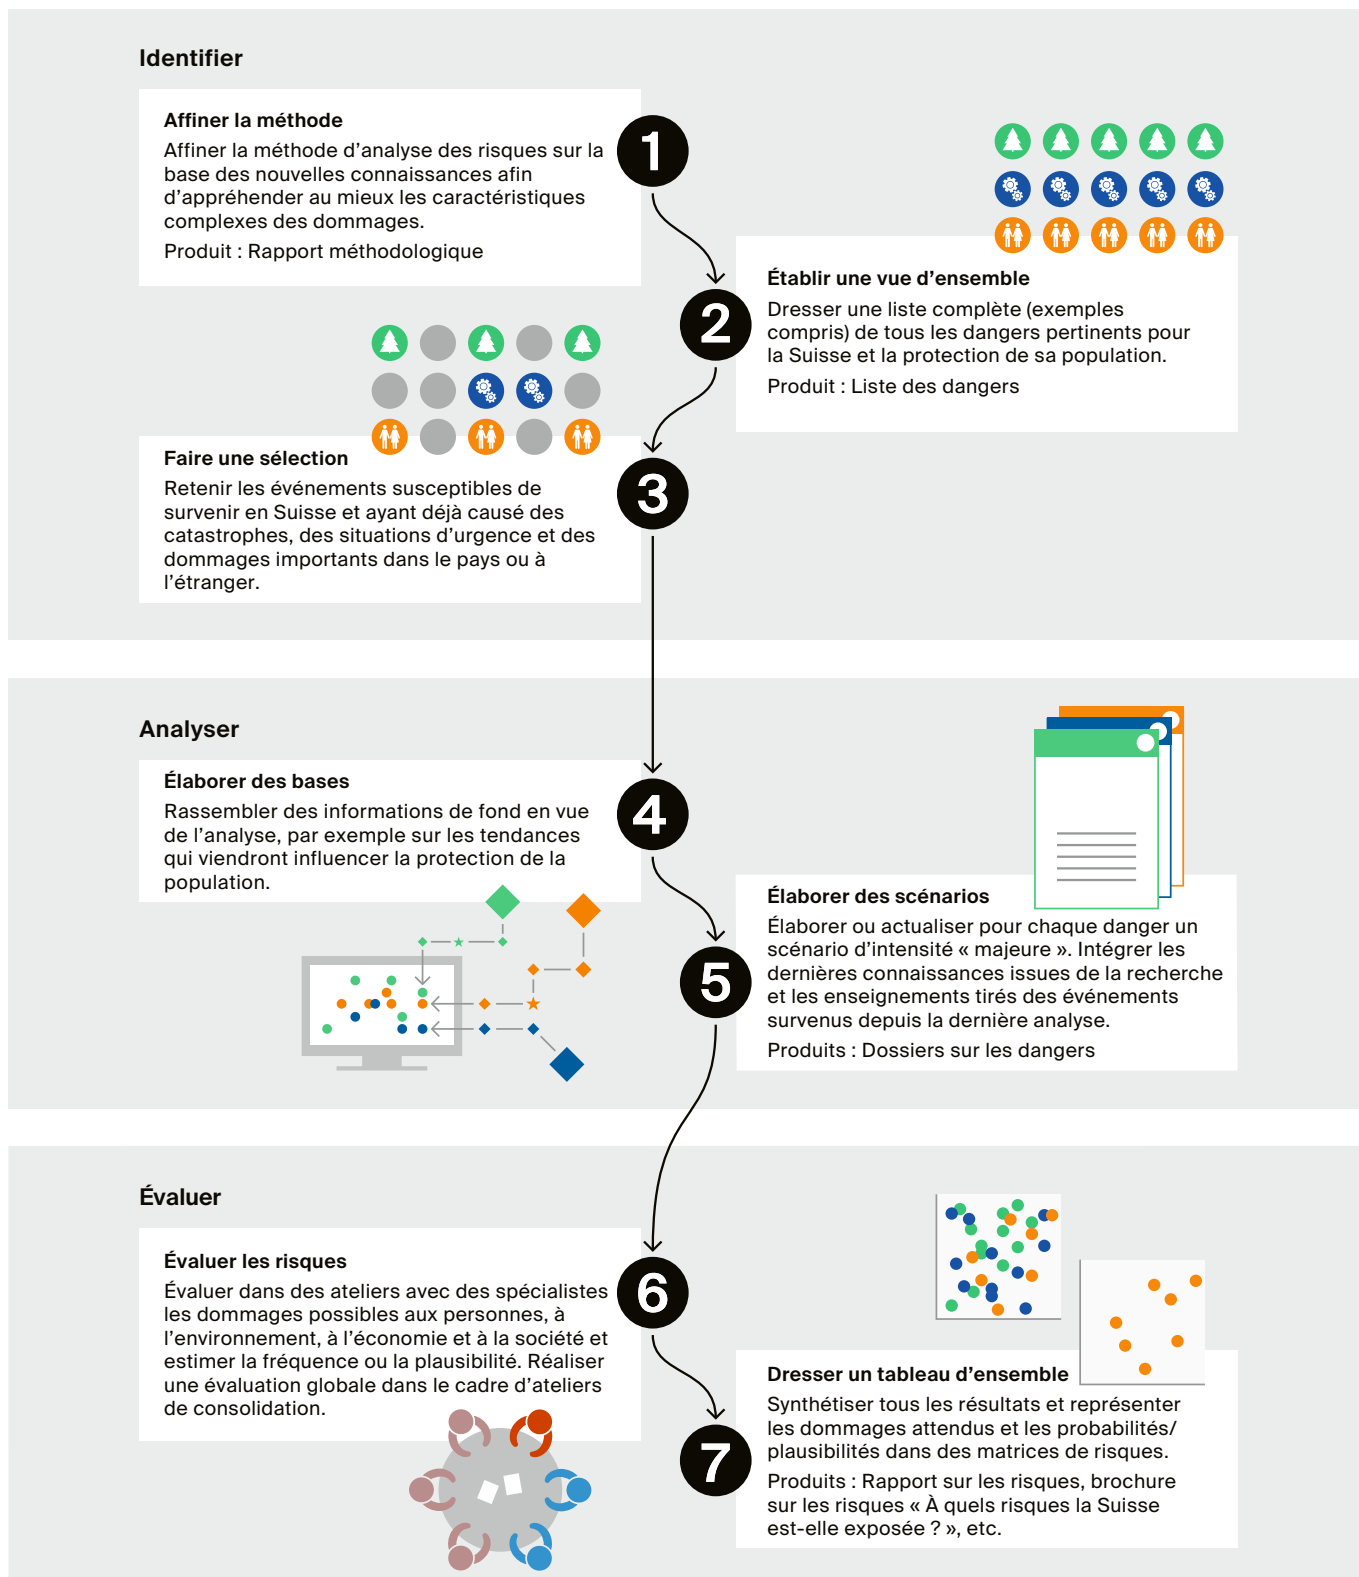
Identifier

Affiner la méthode
Affiner la méthode d'analyse des risques sur la base des nouvelles connaissances afin d'appréhender au mieux les caractéristiques complexes des dommages.
Produit : Rapport méthodologique

1

Établir une vue d'ensemble
Dresser une liste complète (exemples compris) de tous les dangers pertinents pour la Suisse et la protection de sa population.
Produit : Liste des dangers

2

Faire une sélection
Retenir les événements susceptibles de survenir en Suisse et ayant déjà causé des catastrophes, des situations d'urgence et des dommages importants dans le pays ou à l'étranger.

3

Analyser

Élaborer des bases
Rassembler des informations de fond en vue de l'analyse, par exemple sur les tendances qui viendront influencer la protection de la population.

4

Élaborer des scénarios
Élaborer ou actualiser pour chaque danger un scénario d'intensité « majeure ». Intégrer les dernières connaissances issues de la recherche et les enseignements tirés des événements survenus depuis la dernière analyse.
Produits : Dossiers sur les dangers

5

Évaluer

Évaluer les risques
Évaluer dans des ateliers avec des spécialistes les dommages possibles aux personnes, à l'environnement, à l'économie et à la société et estimer la fréquence ou la plausibilité. Réaliser une évaluation globale dans le cadre d'ateliers de consolidation.

6

Dresser un tableau d'ensemble
Synthétiser tous les résultats et représenter les dommages attendus et les probabilités/ plausibilités dans des matrices de risques.
Produits : Rapport sur les risques, brochure sur les risques « À quels risques la Suisse est-elle exposée ? », etc.

7